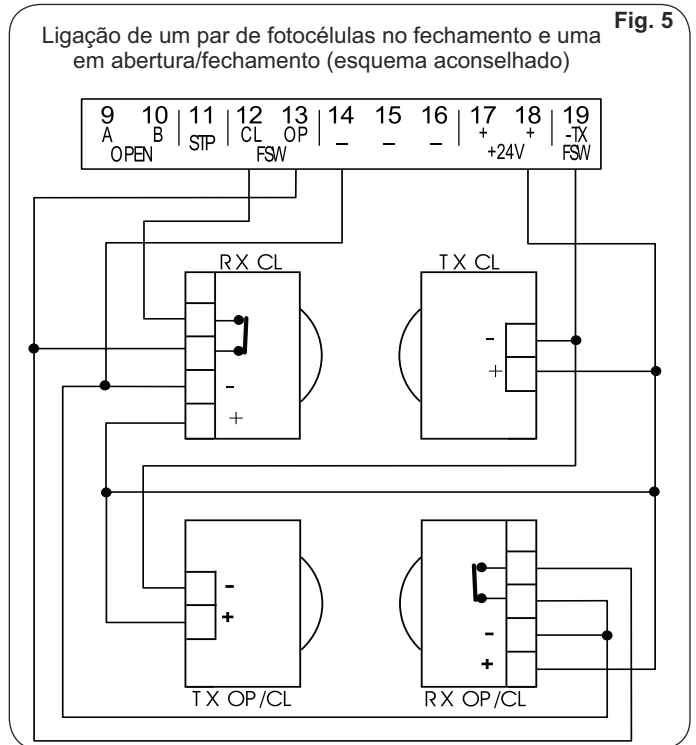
Fig. 5

Ligação de um par de fotocélulas no fechamento e uma em abertura/fechamento (esquema aconselhado)

9 A
10 B
OPEN
11 STP
12 CL
13 OP
FSW
14 –
15 –
16 –
17 +
18 +
+24V
19 -TX FSW

RX CL
TX CL
-
+
-
+
TX OP/CL
-
+
RX OP/CL
-
+